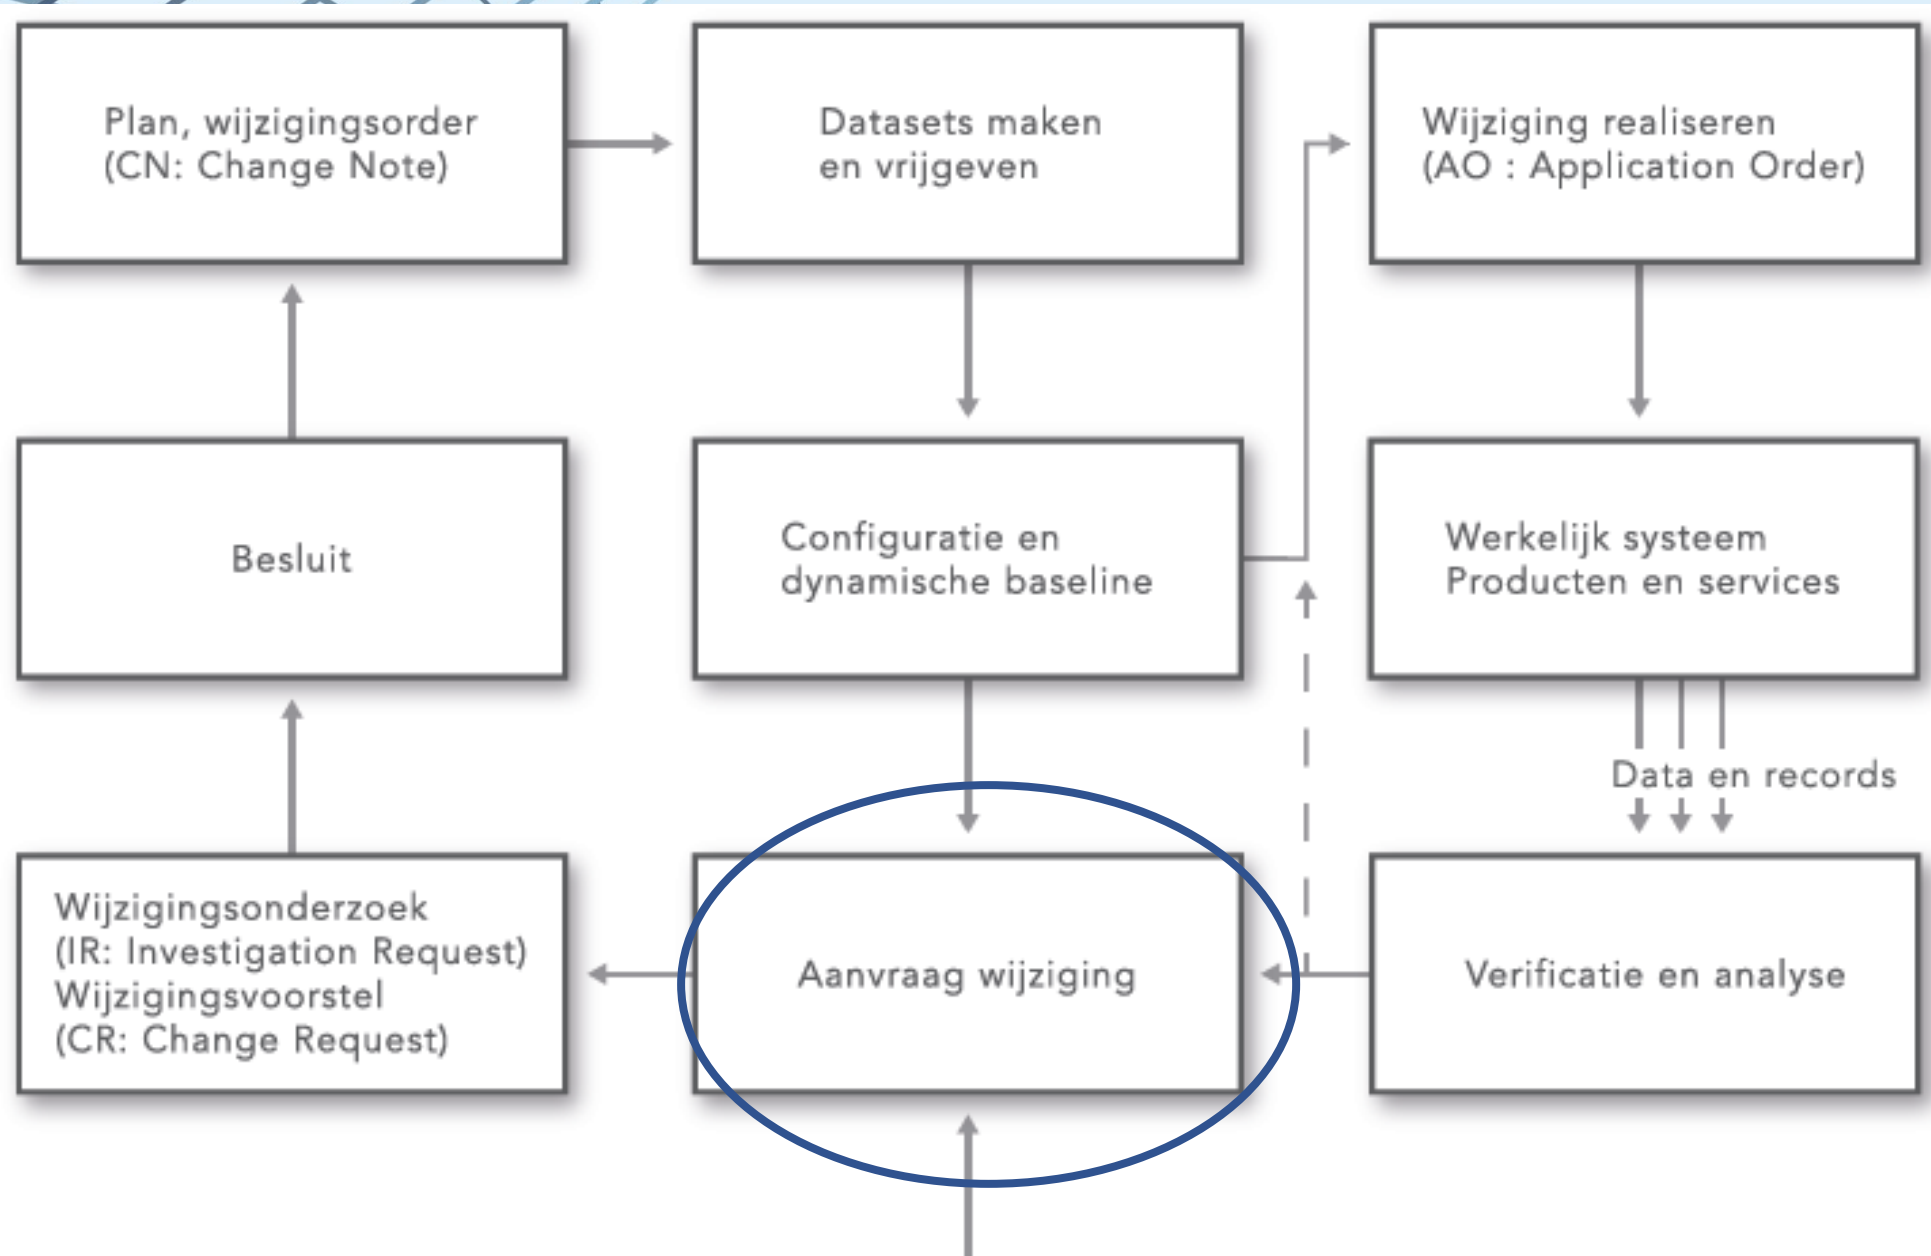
Plan, wijzigingsorder
(CN: Change Note)

Datasets maken
en vrijgeven

Wijziging realiseren
(AO : Application Order)

Besluit

Configuratie en
dynamische baseline

Werkelijk systeem
Producten en services

Data en records

Wijzigingsonderzoek
(IR: Investigation Request)
Wijzigingsvoorstel
(CR: Change Request)

Aanvraag wijziging

Verificatie en analyse